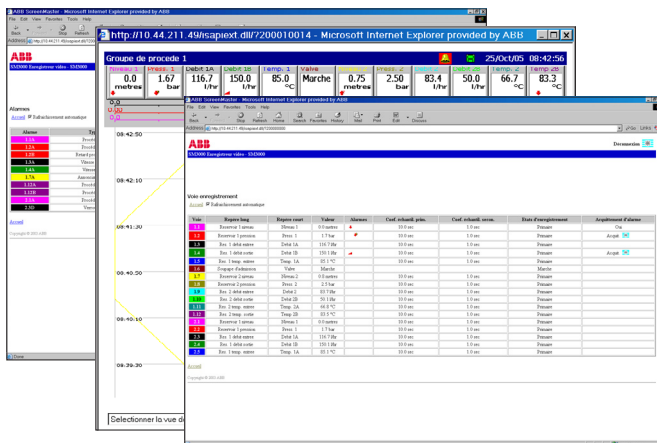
ABB ScreenMaster - Microsoft Internet Explorer provided by ABB
File Edit View Favorites Tools Help
Back Stop Refresh
Address
ABB
SM2000 Enregistreur vidéo - SM2000

Alarmes
Accueil Rafraîchissement automatique

| Alarme | Ty |
|---|---|
| 1.1A | Proch |
| 1.2A | Proch |
| 1.2B | Retard pro |
| 1.3A | Vitesse |
| 1.4A | Vitess |
| 1.5A | Annonc |
| 1.12A | Proch |
| 1.12B | Proch |
| 2.1A | Proch |
| 2.3D | Vitess |

Accueil
Copyright © 2001 ABB

http://10.44.211.49/isapiext.dll/7200010014 - Microsoft Internet Explorer provided by ABB

Groupe de procede 1 25/Oct/05 08:42:56

| Niveau 1 | Press. 1 | Debit 1A | Debit 1B | Temp. 1 | Valve | Niveau 2 | Press. 2 | Debit 2A | Debit 2B | Temp. 2 | Temp. 2B |
|---|---|---|---|---|---|---|---|---|---|---|---|
| 0.0 metres | 1.67 bar | 116.7 l/hr | 150.0 l/hr | 85.0 °C | Marche | 0.75 metres | 2.50 bar | 83.4 l/hr | 50.0 l/hr | 66.7 °C | 83.3 °C |

08:42:50
08:42:10
08:41:30
08:40:50
08:40:10
08:39:30

Selectionner la vue d

ABB ScreenMaster - Microsoft Internet Explorer provided by ABB
File Edit View Favorites Tools Help
Back Stop Refresh Home Search Favorites History Mail Print Edit Discuss
Address http://10.44.211.49/isapiext.dll/7200010014
Go Links

ABB Déconnexion
SM2000 Enregistreur vidéo - SM2000

Voie enregistrement
Accueil Rafraîchissement automatique

| Voie | Repère long | Repère court | Valeur | Alarmes | Coef. échantil. prim. | Coef. échantil. secon. | Etats d'enregistrement | Acquittement d'alarme |
|---|---|---|---|---|---|---|---|---|
| 1.1 | Reservoir 1 niveau | Niveau 1 | 0.0 metres | | 10.0 sec | 1.0 sec | Primaire | Oui |
| 1.2 | Reservoir 1 pression | Press. 1 | 1.7 bar | | 10.0 sec | 1.0 sec | Primaire | Acquit |
| 1.3 | Res. 1 debit entree | Debit 1A | 116.7 l/hr | | 10.0 sec | 1.0 sec | Primaire | |
| 1.4 | Res. 1 debit sortie | Debit 1B | 150.1 l/hr | | 10.0 sec | 1.0 sec | Primaire | Acquit |
| 1.5 | Res. 1 temp. entree | Temp. 1A | 85.1 °C | | 10.0 sec | 1.0 sec | Primaire | |
| 1.6 | Soupape d'admission | Valve | Marche | | | | Marche | |
| 1.7 | Reservoir 2 niveau | Niveau 2 | 0.8 metres | | 10.0 sec | 1.0 sec | Primaire | |
| 1.8 | Reservoir 2 pression | Press. 2 | 2.5 bar | | 10.0 sec | 1.0 sec | Primaire | |
| 1.9 | Res. 2 debit entree | Debit 2 | 83.7 l/hr | | 10.0 sec | 1.0 sec | Primaire | |
| 1.10 | Res. 2 debit sortie | Debit 2B | 50.1 l/hr | | 10.0 sec | 1.0 sec | Primaire | |
| 1.11 | Res. 2 temp. entree | Temp. 2A | 66.9 °C | | 10.0 sec | 1.0 sec | Primaire | |
| 1.12 | Res. 2 temp. sortie | Temp. 2B | 83.3 °C | | 10.0 sec | 1.0 sec | Primaire | |
| 2.1 | Reservoir 1 niveau | Niveau 1 | 0.0 metres | | 10.0 sec | 1.0 sec | Primaire | |
| 2.2 | Reservoir 1 pression | Press. 1 | 1.7 bar | | 10.0 sec | 1.0 sec | Primaire | |
| 2.3 | Res. 1 debit entree | Debit 1A | 116.7 l/hr | | 10.0 sec | 1.0 sec | Primaire | |
| 2.4 | Res. 1 debit sortie | Debit 1B | 150.1 l/hr | | 10.0 sec | 1.0 sec | Primaire | |
| 2.5 | Res. 1 temp. entree | Temp. 1A | 85.1 °C | | 10.0 sec | 1.0 sec | Primaire | |

Accueil
Copyright © 2001 ABB
Done